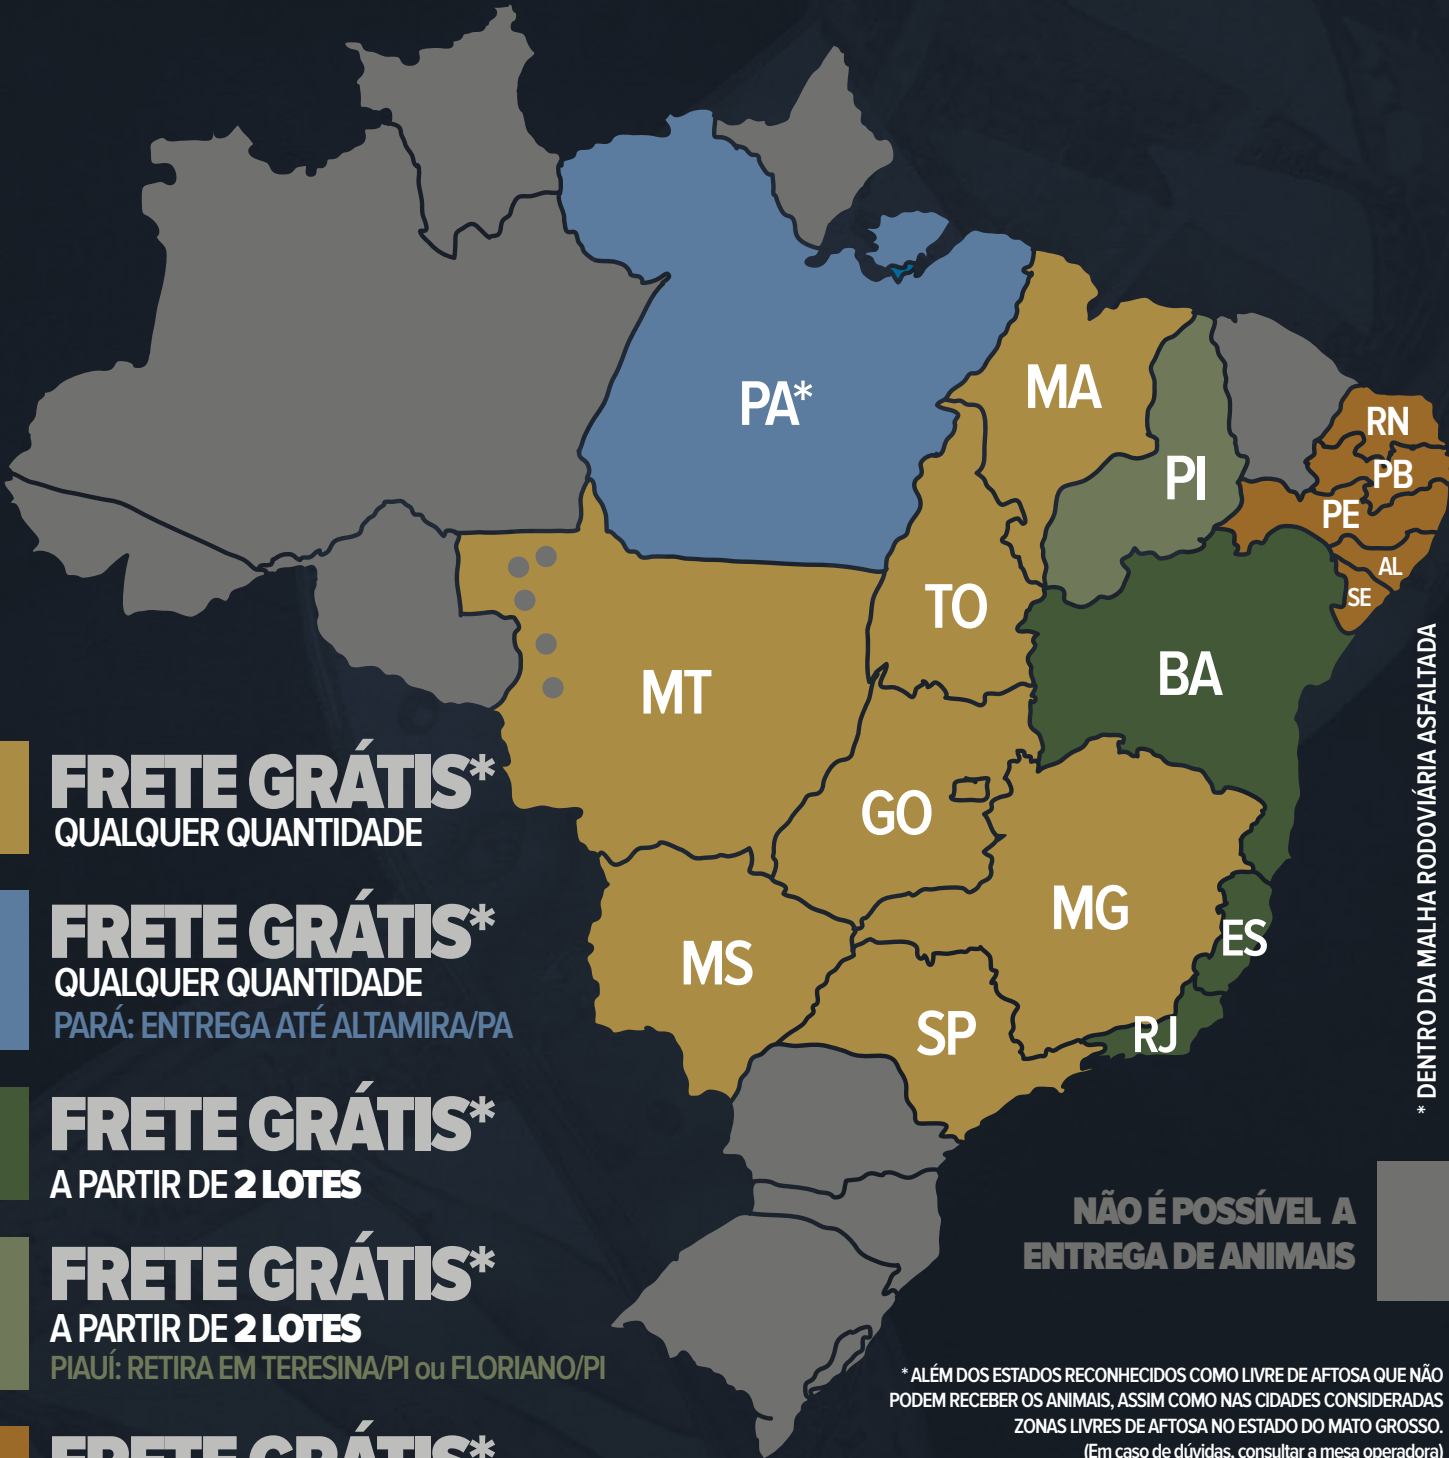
PA*

MA

PI

RN

PB

PE

AL

SE

TO

BA

MT

GO

MG

ES

MS

SP

RJ

* DENTRO DA MALHA RODOVIÁRIA ASFALTADA

FRETE GRÁTIS*
QUALQUER QUANTIDADE

FRETE GRÁTIS*
QUALQUER QUANTIDADE
PARÁ: ENTREGA ATÉ ALTAMIRA/PA

FRETE GRÁTIS*
A PARTIR DE 2 LOTES

FRETE GRÁTIS*
A PARTIR DE 2 LOTES
PIAUÍ: RETIRA EM TERESINA/PI ou FLORIANO/PI

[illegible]

NÃO É POSSÍVEL A ENTREGA DE ANIMAIS

* ALÉM DOS ESTADOS RECONHECIDOS COMO LIVRE DE AFTOSA QUE NÃO PODEM RECEBER OS ANIMAIS, ASSIM COMO NAS CIDADES CONSIDERADAS ZONAS LIVRES DE AFTOSA NO ESTADO DO MATO GROSSO. (Em caso de dúvidas, consultar a mesa operadora)